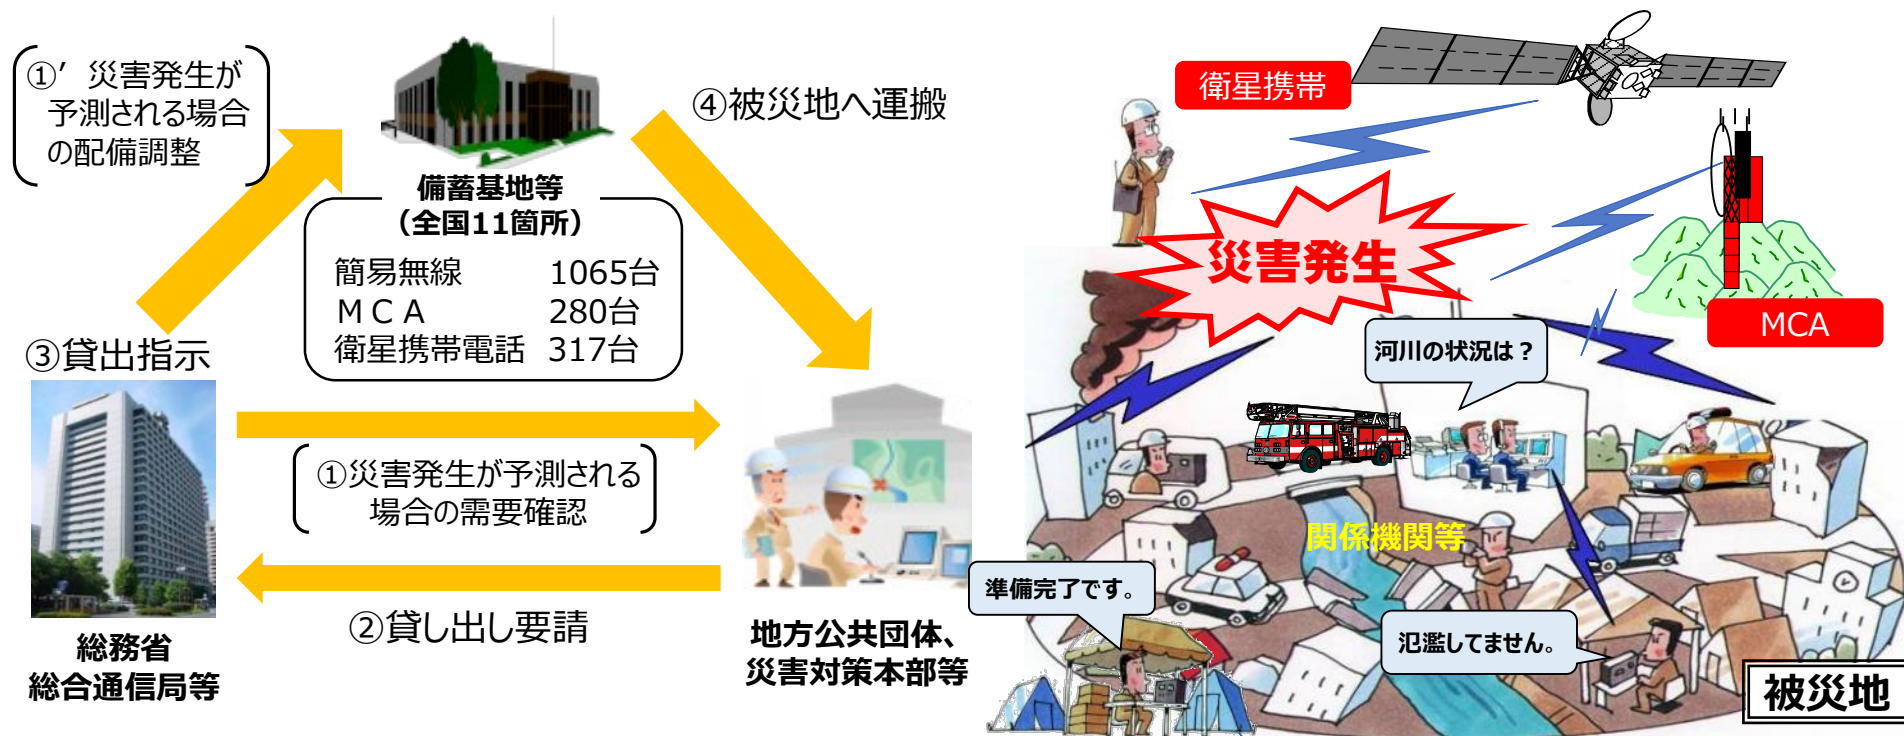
①' 災害発生が予測される場合の配備調整

備蓄基地等
（全国11箇所）

| 簡易無線 | 1065台 |
|---|---|
| ＭＣＡ | 280台 |
| 衛星携帯電話 | 317台 |

④被災地へ運搬

③貸出指示

①災害発生が予測される場合の需要確認

②貸し出し要請

総務省
総合通信局等

地方公共団体、
災害対策本部等

衛星携帯

災害発生

MCA

河川の状況は？

関係機関等

準備完了です。

氾濫してません。

被災地